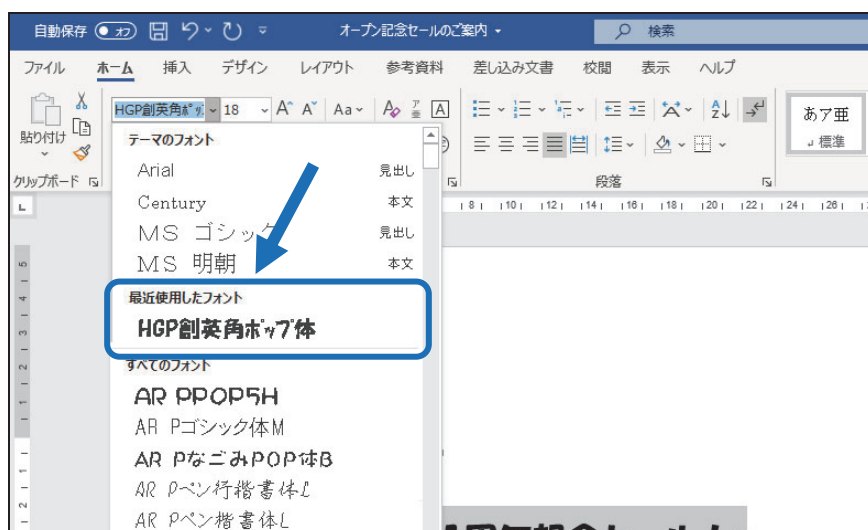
自動保存 オフ 日 り · ひ ≂ オープン記念セールのご案内 · 検索

ファイル ホーム 挿入 デザイン レイアウト 参考資料 差し込み文書 校閲 表示 ヘルプ

貼り付け
クリップボード
HGP創英角ﾎﾟｯﾌﾟ 18 A A Aa
段落
あア亜
↵ 標準

テーマのフォント
Arial 見出し
Century 本文
MS ゴシック 見出し
MS 明朝 本文
最近使用したフォント
HGP創英角ﾎﾟｯﾌﾟ体
すべてのフォント
AR PPOP5H
AR Pゴシック体M
AR PなごみPOP体B
AR Pペン行楷書体L
AR Pペン楷書体L

8 10 12 14 16 18 20 22 24 26